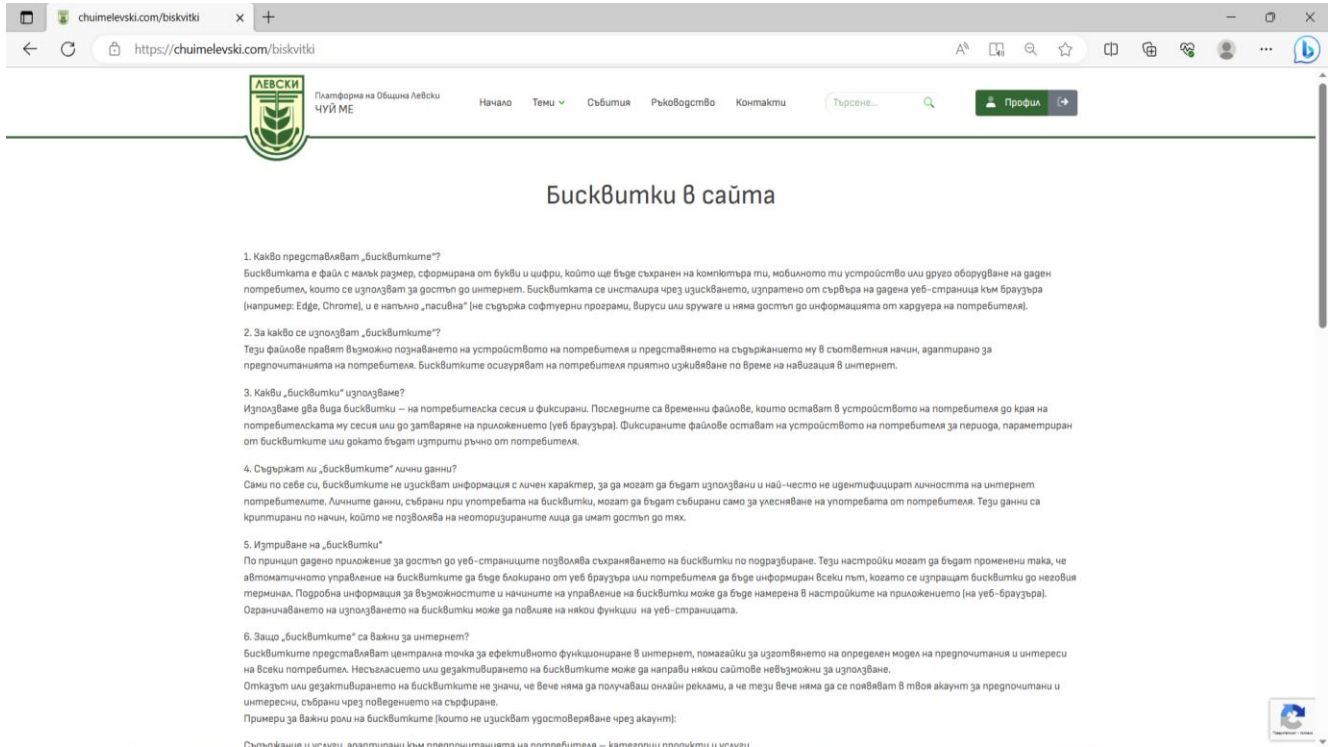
chuimelevski.com/biskvitki

https://chuimelevski.com/biskvitki

ЛЕВСКИ

Платформа на Община Левски
ЧУЙ МЕ

Начало Теми Събития Ръководство Контакти Търсене... Профил

Бисквитки в сайта

1. Какво представляват „бисквитките"?
Бисквитката е файл с малък размер, сформирана от букви и цифри, който ще бъде съхранен на компютъра ти, мобилното ти устройство или друго оборудване на даден потребител, които се използват за достъп до интернет. Бисквитката се инсталира чрез изискването, изпратено от сървъра на дадена уеб-страница към браузъра (например: Edge, Chrome), и е напълно „пасивна" (не съдържа софтуерни програми, вируси или spyware и няма достъп до информацията от хардуера на потребителя).

2. За какво се използват „бисквитките"?
Тези файлове правят възможно познаването на устройството на потребителя и представянето на съдържанието му в съответния начин, адаптирано за предпочитанията на потребителя. Бисквитките осигуряват на потребителя приятно изживяване по време на навигация в интернет.

3. Какви „бисквитки" използваме?
Използваме два вида бисквитки – на потребителска сесия и фиксирани. Последните са временни файлове, които остават в устройството на потребителя до края на потребителската му сесия или до затваряне на приложението (уеб браузъра). Фиксираните файлове остават на устройството на потребителя за периода, параметриран от бисквитките или докато бъдат изтрити ръчно от потребителя.

4. Съдържат ли „бисквитките" лични данни?
Сами по себе си, бисквитките не изискват информация с личен характер, за да могат да бъдат използвани и най-често не идентифицират личността на интернет потребителите. Личните данни, събрани при употребата на бисквитки, могат да бъдат събирани само за улесняване на употребата от потребителя. Тези данни са криптирани по начин, който не позволява на неоторизираните лица да имат достъп до тях.

5. Изтриване на „бисквитки"
По принцип дадено приложение за достъп до уеб-страниците позволява съхраняването на бисквитки по подразбиране. Тези настройки могат да бъдат променени така, че автоматичното управление на бисквитките да бъде блокирано от уеб браузъра или потребителя да бъде информиран всеки път, когато се изпращат бисквитки до неговия терминал. Подробна информация за възможностите и начините на управление на бисквитки може да бъде намерена в настройките на приложението (на уеб-браузъра). Ограничаването на използването на бисквитки може да повлияе на някои функции на уеб-страницата.

6. Защо „бисквитките" са важни за интернет?
Бисквитките представляват централна точка за ефективното функциониране в интернет, помагайки за изготвянето на определен модел на предпочитания и интереси на всеки потребител. Несъгласието или дезактивирането на бисквитките може да направи някои сайтове невъзможни за използване.
Отказът или дезактивирането на бисквитките не значи, че вече няма да получаваш онлайн реклами, а че тези вече няма да се появяват в твоя акаунт за предпочитани и интереси, събрани чрез поведението на сърфиране.
Примери за важни роли на бисквитките (които не изискват удостоверяване чрез акаунт):

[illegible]